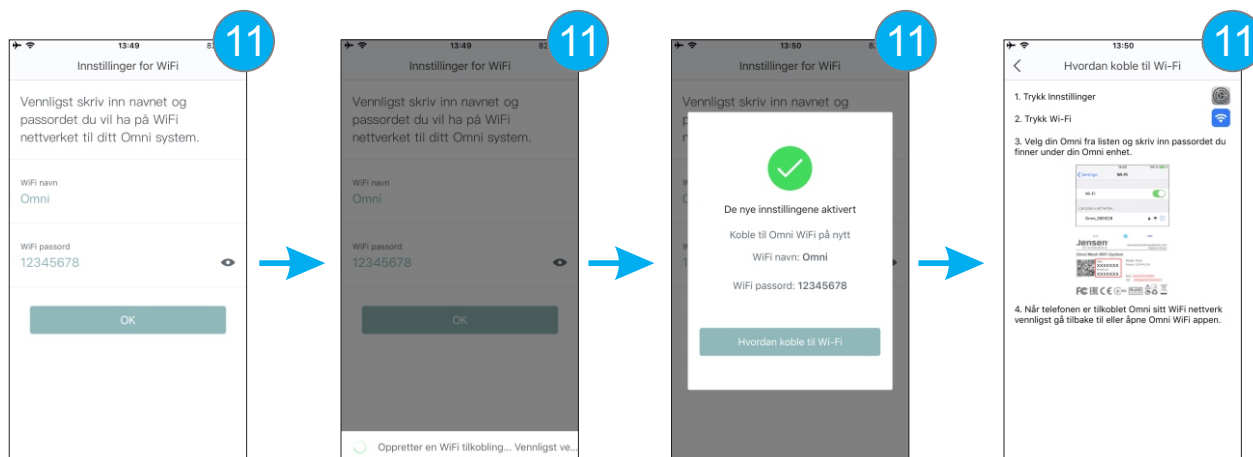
11

13:49

Innstillinger for WiFi

Vennligst skriv inn navnet og passordet du vil ha på WiFi nettverket til ditt Omni system.

WiFi navn
Omni

WiFi passord
12345678

OK

11

13:49

Innstillinger for WiFi

Vennligst skriv inn navnet og passordet du vil ha på WiFi nettverket til ditt Omni system.

WiFi navn
Omni

WiFi passord
12345678

OK

Oppretter en WiFi tilkobling... Vennligst ve...

11

13:50

Innstillinger for WiFi

Vennligst skriv inn navnet og

De nye innstillingene aktivert

Koble til Omni WiFi på nytt

WiFi navn: Omni

WiFi passord: 12345678

Hvordan koble til Wi-Fi

11

13:50

Hvordan koble til Wi-Fi

1. Trykk Innstillinger

2. Trykk Wi-Fi

3. Velg din Omni fra listen og skriv inn passordet du finner under din Omni enhet.

Wi-Fi

Omni_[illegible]

Jensen

Omni Mesh WiFi System

4. Når telefonen er tilkoblet Omni sitt WiFi nettverk vennligst gå tilbake til eller åpne Omni WiFi appen.